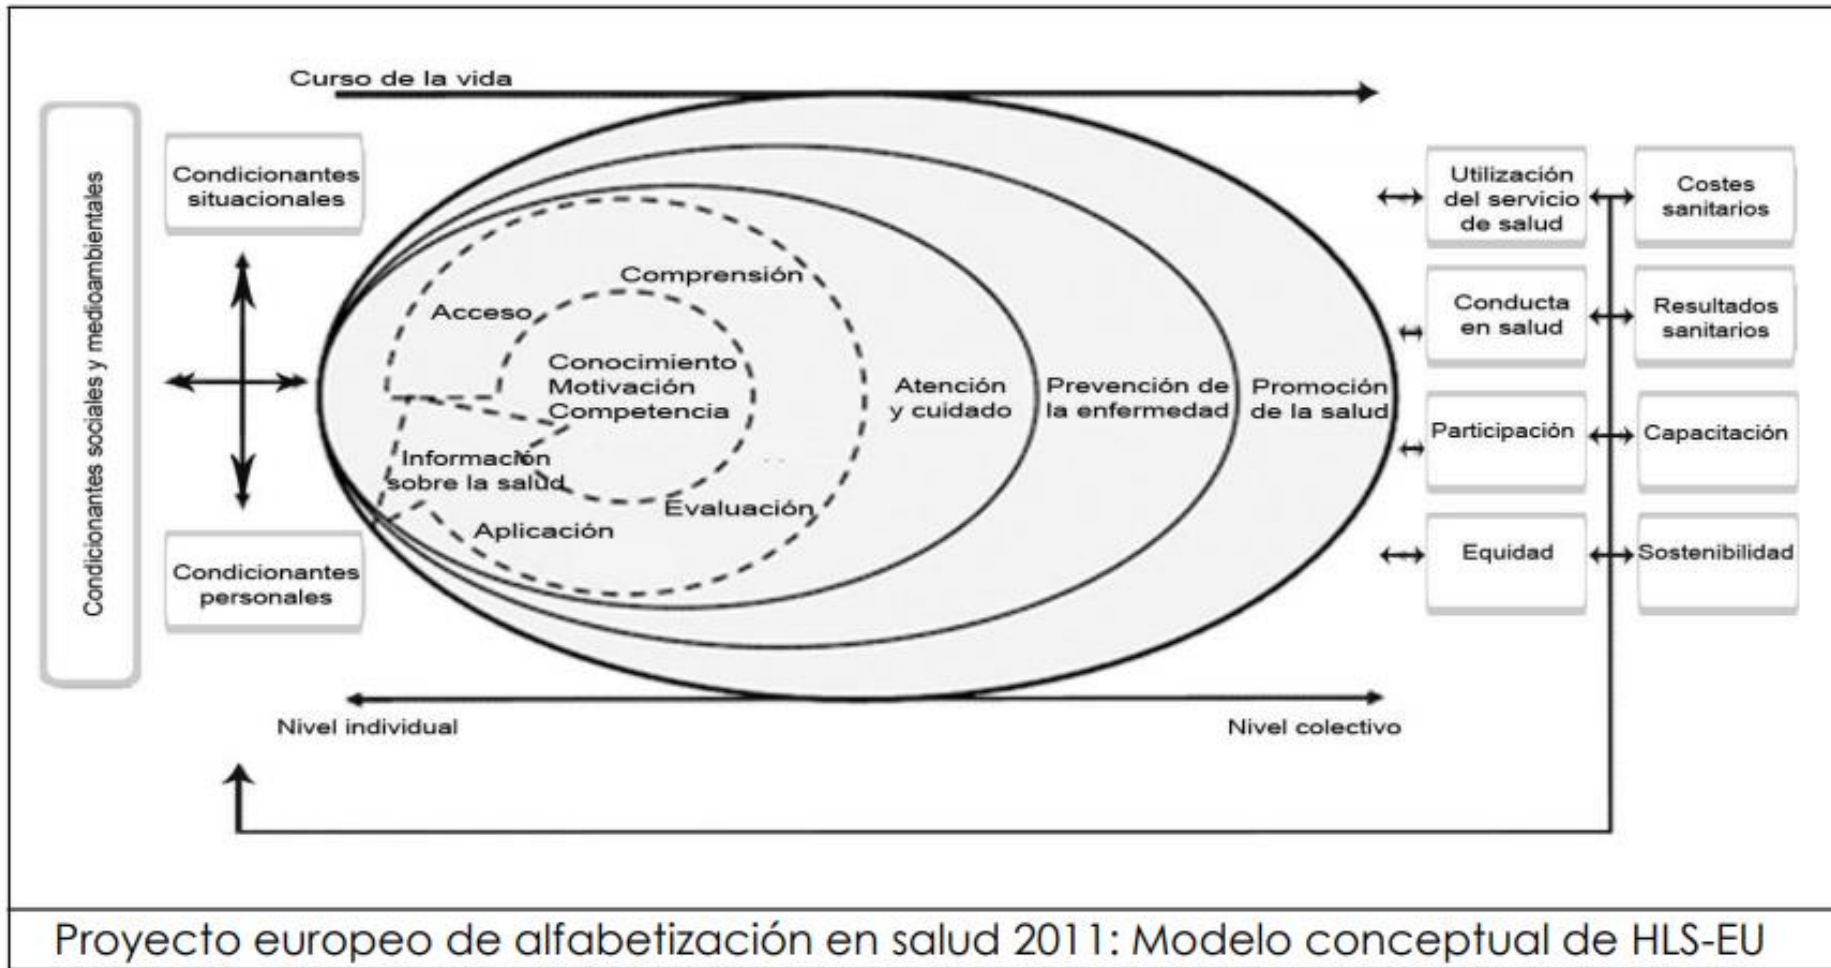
Curso de la vida

Condicionantes sociales y medioambientales

Condicionantes situacionales

Condicionantes personales

Comprensión

Acceso

Conocimiento
Motivación
Competencia

Información sobre la salud

Evaluación

Aplicación

Atención y cuidado

Prevención de la enfermedad

Promoción de la salud

Utilización del servicio de salud

Costes sanitarios

Conducta en salud

Resultados sanitarios

Participación

Capacitación

Equidad

Sostenibilidad

Nivel individual

Nivel colectivo

Proyecto europeo de alfabetización en salud 2011: Modelo conceptual de HLS-EU